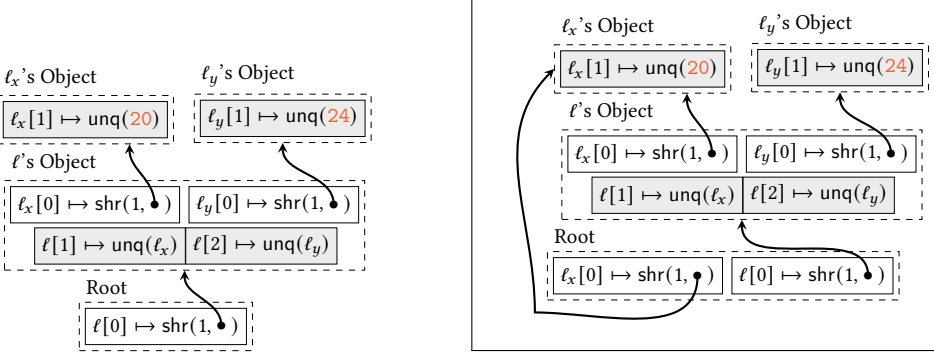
$\ell_x$'s Object

$\ell_x[1] \mapsto \mathsf{unq}(20)$

$\ell_y$'s Object

$\ell_y[1] \mapsto \mathsf{unq}(24)$

$\ell$'s Object

$\ell_x[0] \mapsto \mathsf{shr}(1, \bullet)$

$\ell_y[0] \mapsto \mathsf{shr}(1, \bullet)$

$\ell[1] \mapsto \mathsf{unq}(\ell_x)$

$\ell[2] \mapsto \mathsf{unq}(\ell_y)$

Root

$\ell[0] \mapsto \mathsf{shr}(1, \bullet)$

$\ell_x$'s Object

$\ell_x[1] \mapsto \mathsf{unq}(20)$

$\ell_y$'s Object

$\ell_y[1] \mapsto \mathsf{unq}(24)$

$\ell$'s Object

$\ell_x[0] \mapsto \mathsf{shr}(1, \bullet)$

$\ell_y[0] \mapsto \mathsf{shr}(1, \bullet)$

$\ell[1] \mapsto \mathsf{unq}(\ell_x)$

$\ell[2] \mapsto \mathsf{unq}(\ell_y)$

Root

$\ell_x[0] \mapsto \mathsf{shr}(1, \bullet)$

$\ell[0] \mapsto \mathsf{shr}(1, \bullet)$